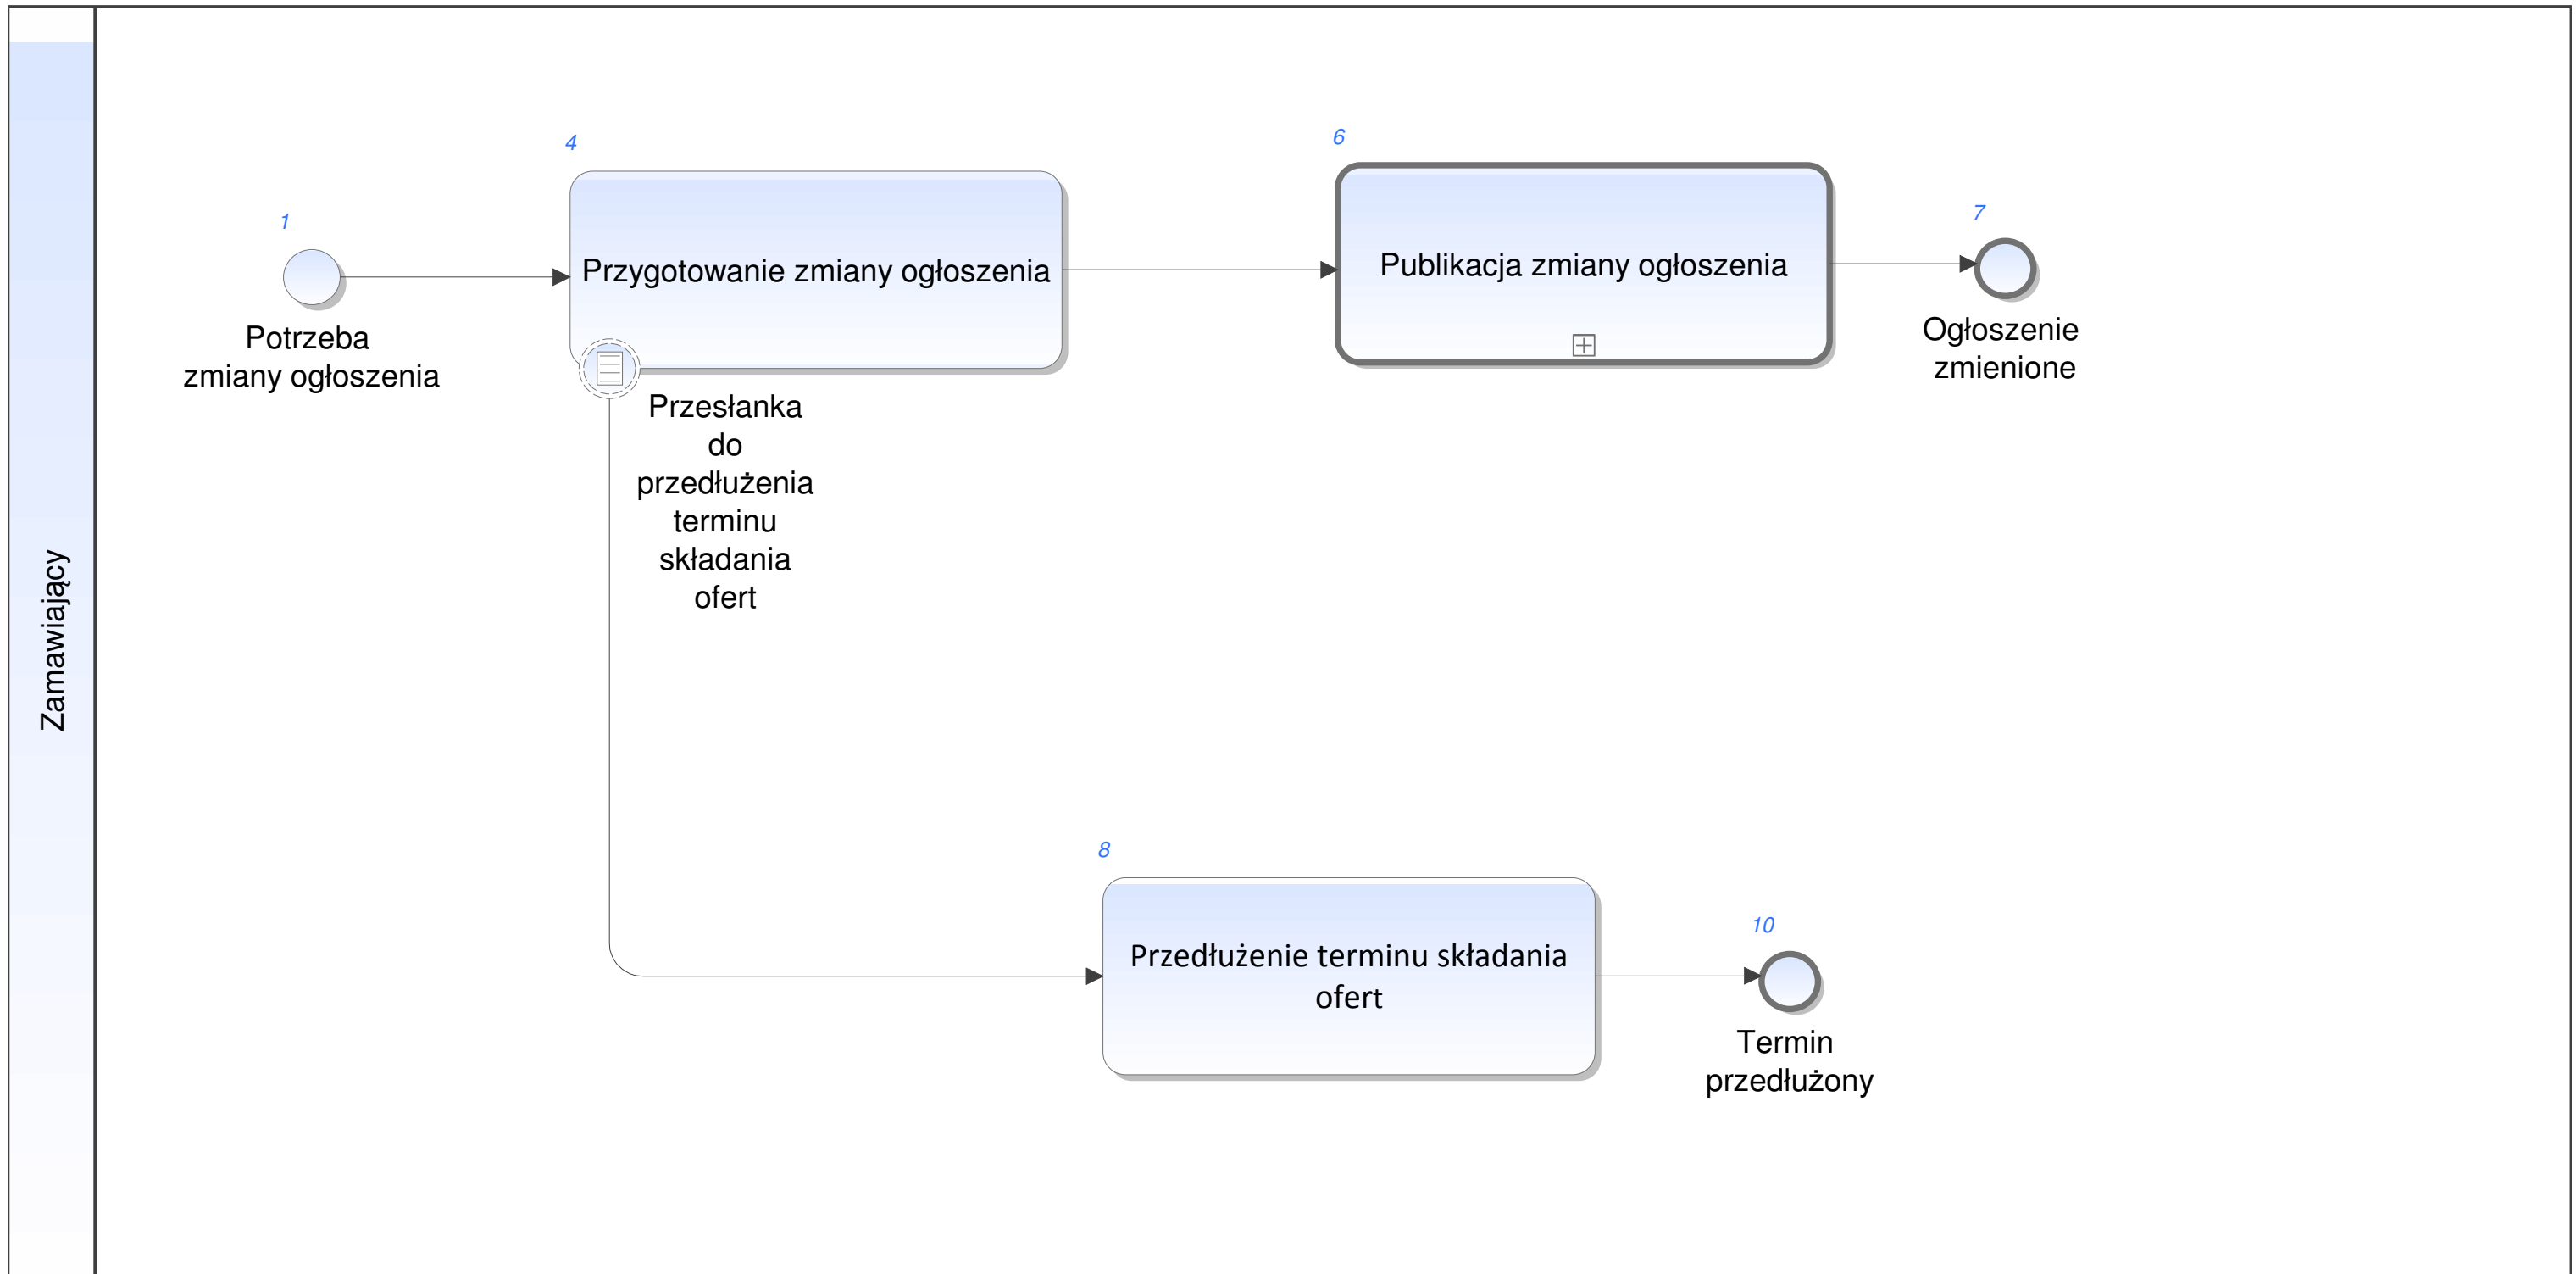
Zamawiający

1
Potrzeba zmiany ogłoszenia

4
Przygotowanie zmiany ogłoszenia

Przesłanka do przedłużenia terminu składania ofert

6
Publikacja zmiany ogłoszenia

7
Ogłoszenie zmienione

8
Przedłużenie terminu składania ofert

10
Termin przedłużony